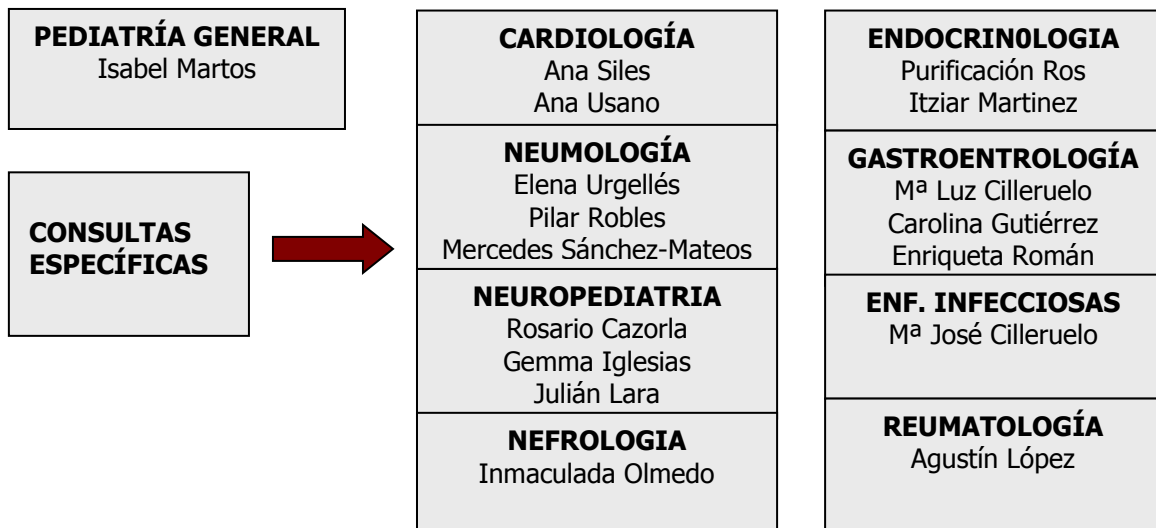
PEDIATRÍA GENERAL
Isabel Martos

CONSULTAS ESPECÍFICAS

CARDIOLOGÍA
Ana Siles
Ana Usano

NEUMOLOGÍA
Elena Urgellés
Pilar Robles
Mercedes Sánchez-Mateos

NEUROPEDIATRIA
Rosario Cazorla
Gemma Iglesias
Julián Lara

NEFROLOGIA
Inmaculada Olmedo

ENDOCRIN0LOGIA
Purificación Ros
Itziar Martinez

GASTROENTROLOGÍA
Mª Luz Cilleruelo
Carolina Gutiérrez
Enriqueta Román

ENF. INFECCIOSAS
Mª José Cilleruelo

REUMATOLOGÍA
Agustín López